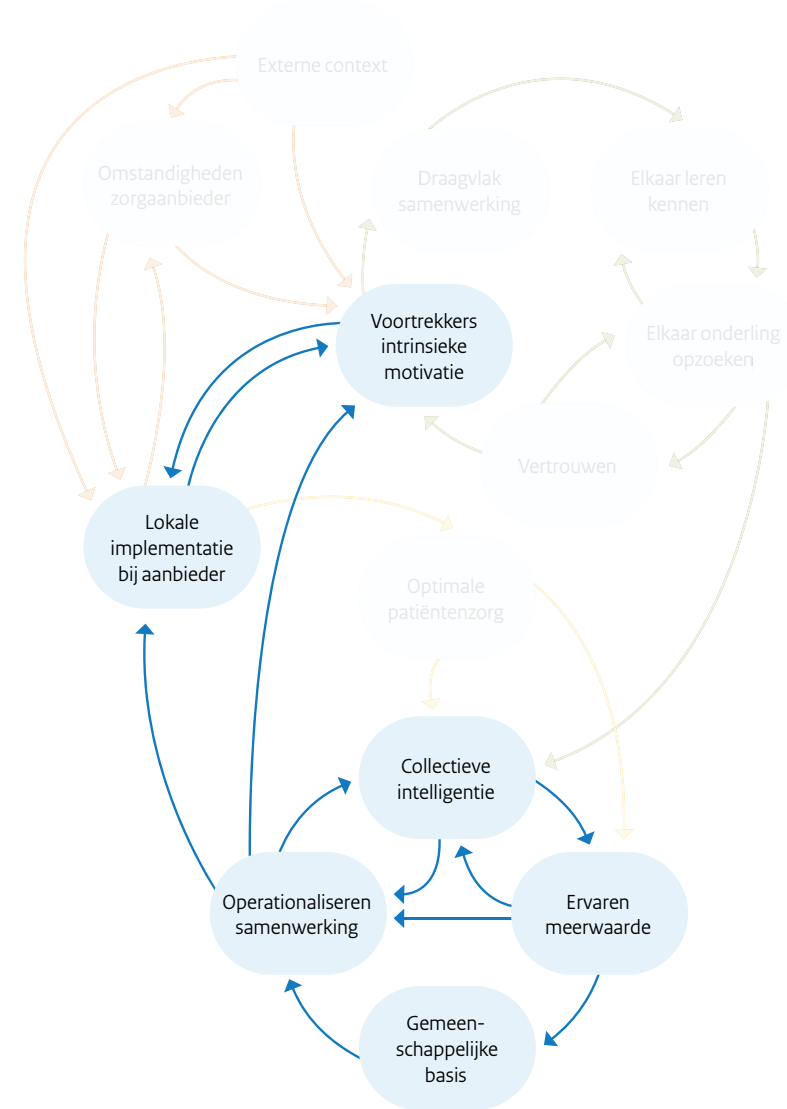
Externe context

Omstandigheden zorgaanbieder

Draagvlak samenwerking

Elkaar leren kennen

Elkaar onderling opzoeken

Voortrekkers intrinsieke motivatie

Vertrouwen

Lokale implementatie bij aanbieder

Optimale patiëntenzorg

Collectieve intelligentie

Operationaliseren samenwerking

Ervaren meerwaarde

Gemeenschappelijke basis